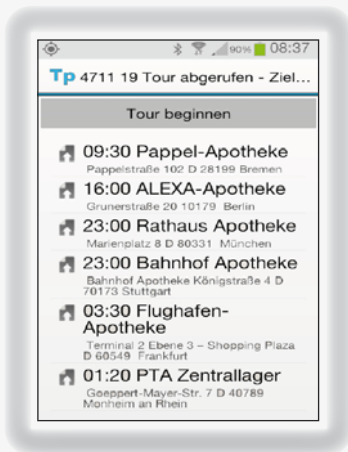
90% 08:37

Tp 4711 19 Tour abgerufen - Ziel...

Tour beginnen

09:30 Pappel-Apotheke
Pappelstraße 102 D 28199 Bremen

16:00 ALEXA-Apotheke
Grunerstraße 20 10179 Berlin

23:00 Rathaus Apotheke
Marienplatz 8 D 80331 München

23:00 Bahnhof Apotheke
Bahnhof Apotheke Königstraße 4 D 70173 Stuttgart

03:30 Flughafen-Apotheke
Terminal 2 Ebene 3 – Shopping Plaza D 60549 Frankfurt

01:20 PTA Zentrallager
Goeppert-Mayer-Str. 7 D 40789 Monheim an Rhein